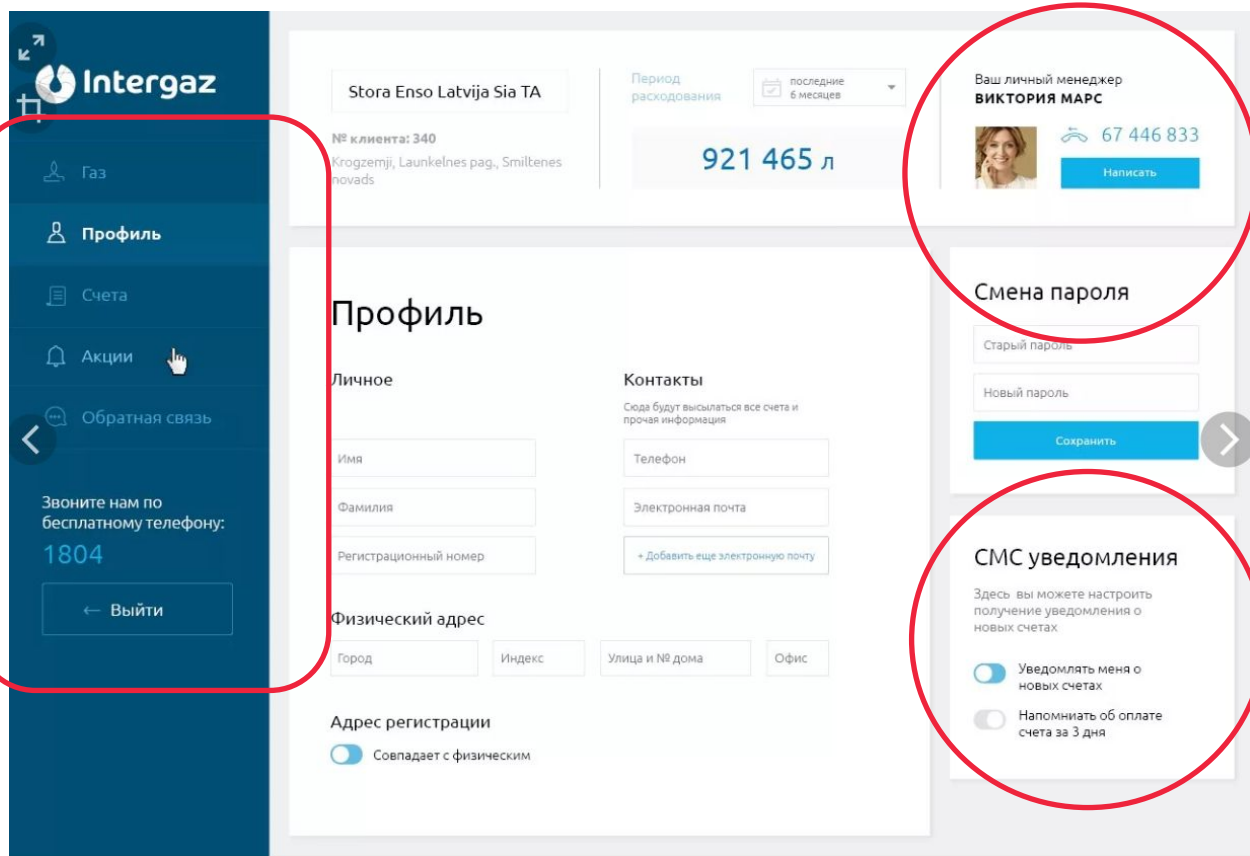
Intergaz

Газ

Профиль

Счета

Акции

Обратная связь

Звоните нам по бесплатному телефону:
1804

← Выйти

Stora Enso Latvija Sia TA

№ клиента: 340
Krogzemji, Launkelnes pag., Smiltenes novads

Период расходования

последние 6 месяцев

921 465 л

Ваш личный менеджер
ВИКТОРИЯ МАРС

67 446 833

Написать

Профиль

Личное

Имя

Фамилия

Регистрационный номер

Контакты

Сюда будут высылаться все счета и прочая информация

Телефон

Электронная почта

+ Добавить еще электронную почту

Физический адрес

Город

Индекс

Улица и № дома

Офис

Адрес регистрации

Совпадает с физическим

Смена пароля

Старый пароль

Новый пароль

Сохранить

СМС уведомления

Здесь вы можете настроить получение уведомления о новых счетах

Уведомлять меня о новых счетах

Напоминать об оплате счета за 3 дня